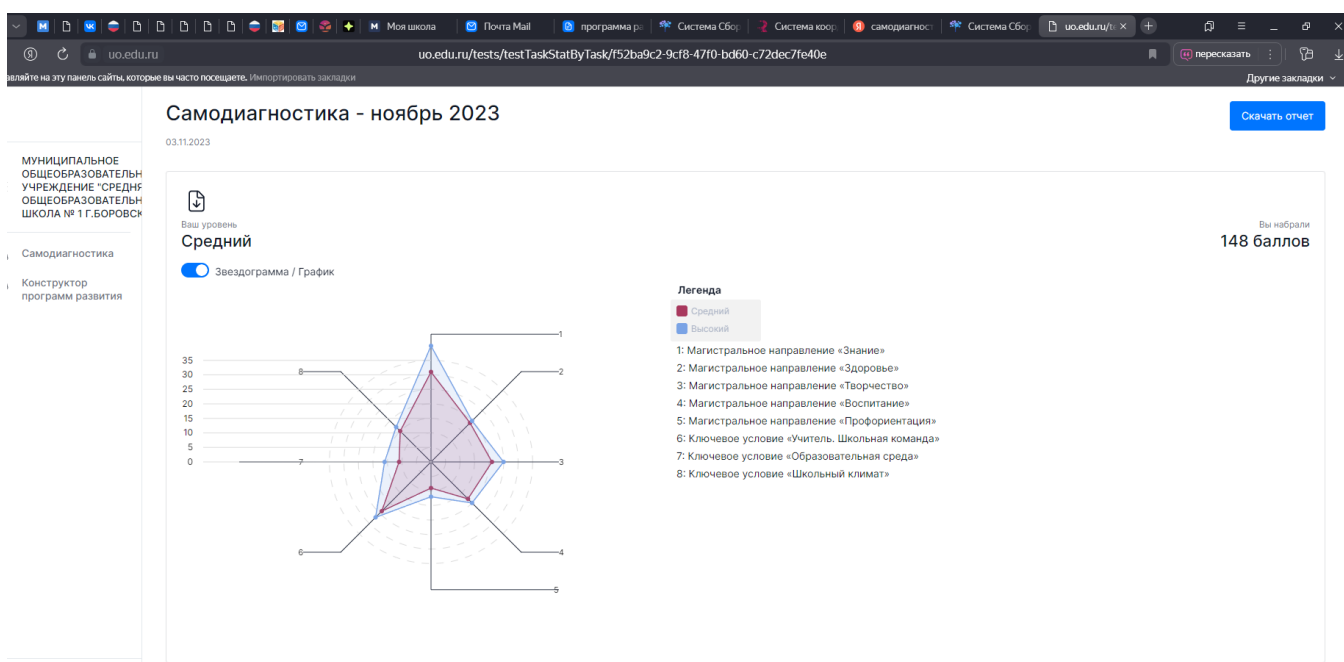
Моя школа | Почта Mail | программа ра | Система Сбор | Система коор | самодиагност | Система Сбор | uo.edu.ru/te ×

uo.edu.ru | uo.edu.ru/tests/testTaskStatByTask/f52ba9c2-9cf8-47f0-bd60-c72dec7fe40e | пересказать

вляйте на эту панель сайты, которые вы часто посещаете. Импортировать закладки | Другие закладки

Самодиагностика - ноябрь 2023

03.11.2023

Скачать отчет

МУНИЦИПАЛЬНОЕ ОБЩЕОБРАЗОВАТЕЛЬН УЧРЕЖДЕНИЕ "СРЕДНЯ ОБЩЕОБРАЗОВАТЕЛЬН ШКОЛА № 1 Г.БОРОВСК

Самодиагностика

Конструктор программ развития

Ваш уровень
Средний

Вы набрали
148 баллов

Звездограмма / График

35
30
25
20
15
10
5
0

1
2
3
4
5
6
7
8

Легенда
Средний
Высокий

1: Магистральное направление «Знание»
2: Магистральное направление «Здоровье»
3: Магистральное направление «Творчество»
4: Магистральное направление «Воспитание»
5: Магистральное направление «Профориентация»
6: Ключевое условие «Учитель. Школьная команда»
7: Ключевое условие «Образовательная среда»
8: Ключевое условие «Школьный климат»